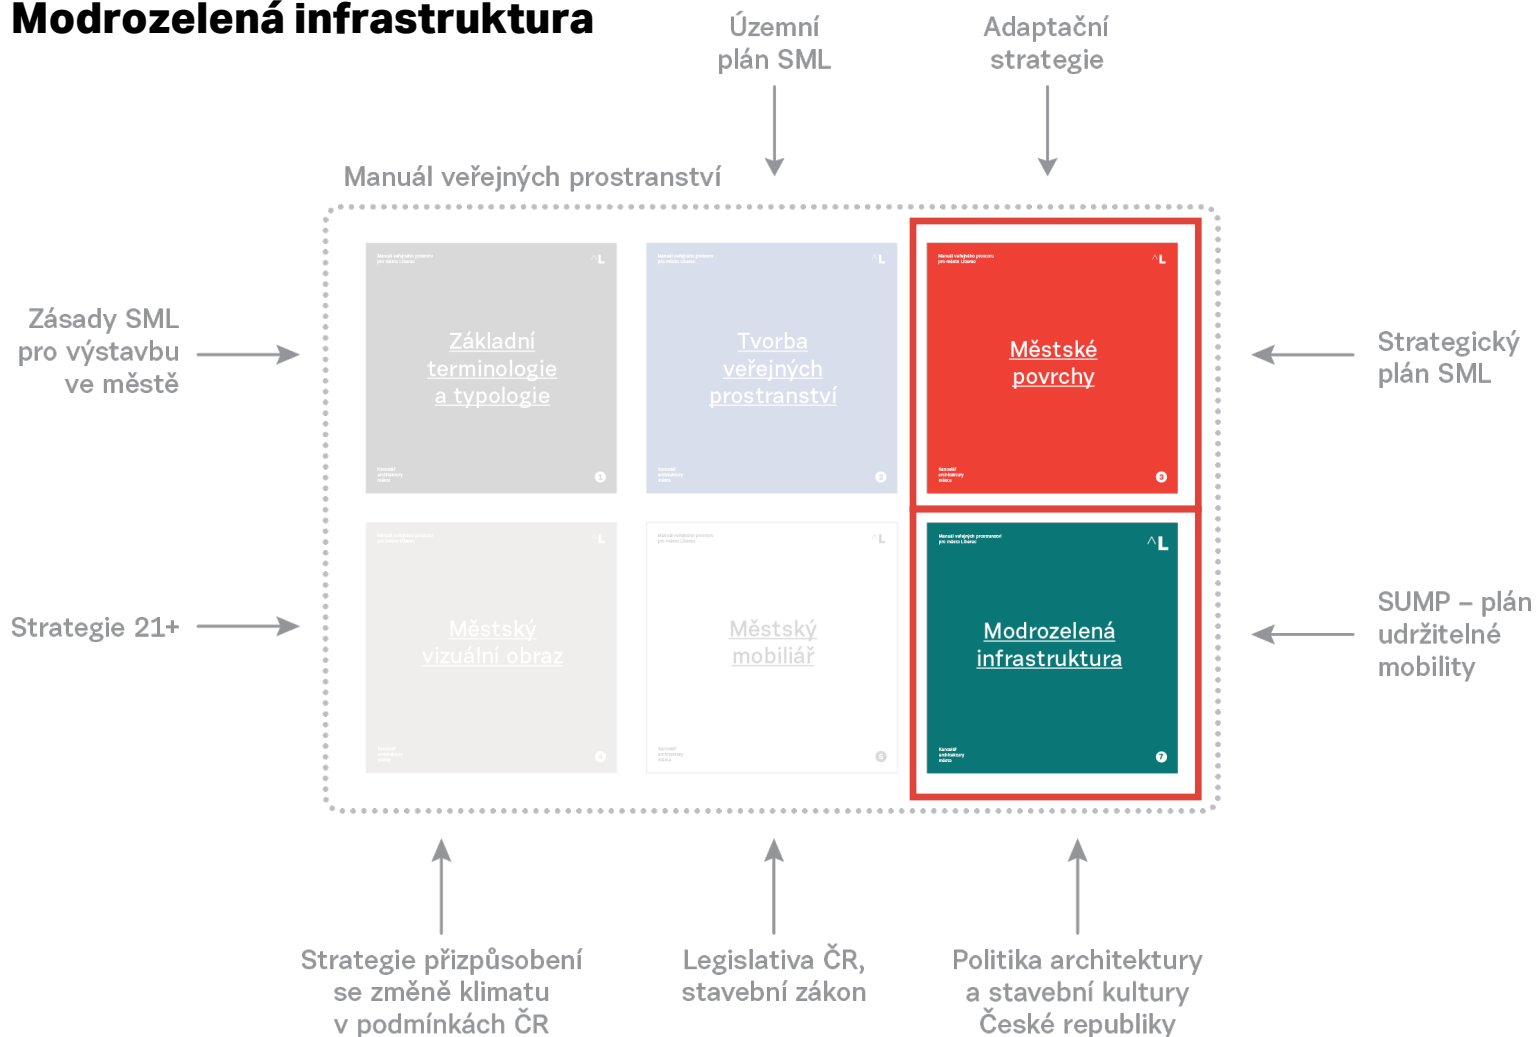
Modrozelená infrastruktura

Územní plán SML

Adaptační strategie

Manuál veřejných prostranství

Zásady SML pro výstavbu ve městě

Základní terminologie a typologie

Tvorba veřejných prostranství

Městské povrchy

Strategický plán SML

Strategie 21+

Městský vizuální obraz

Městský mobiliář

Modrozelená infrastruktura

SUMP – plán udržitelné mobility

Strategie přizpůsobení se změně klimatu v podmínkách ČR

Legislativa ČR, stavební zákon

Politika architektury a stavební kultury České republiky